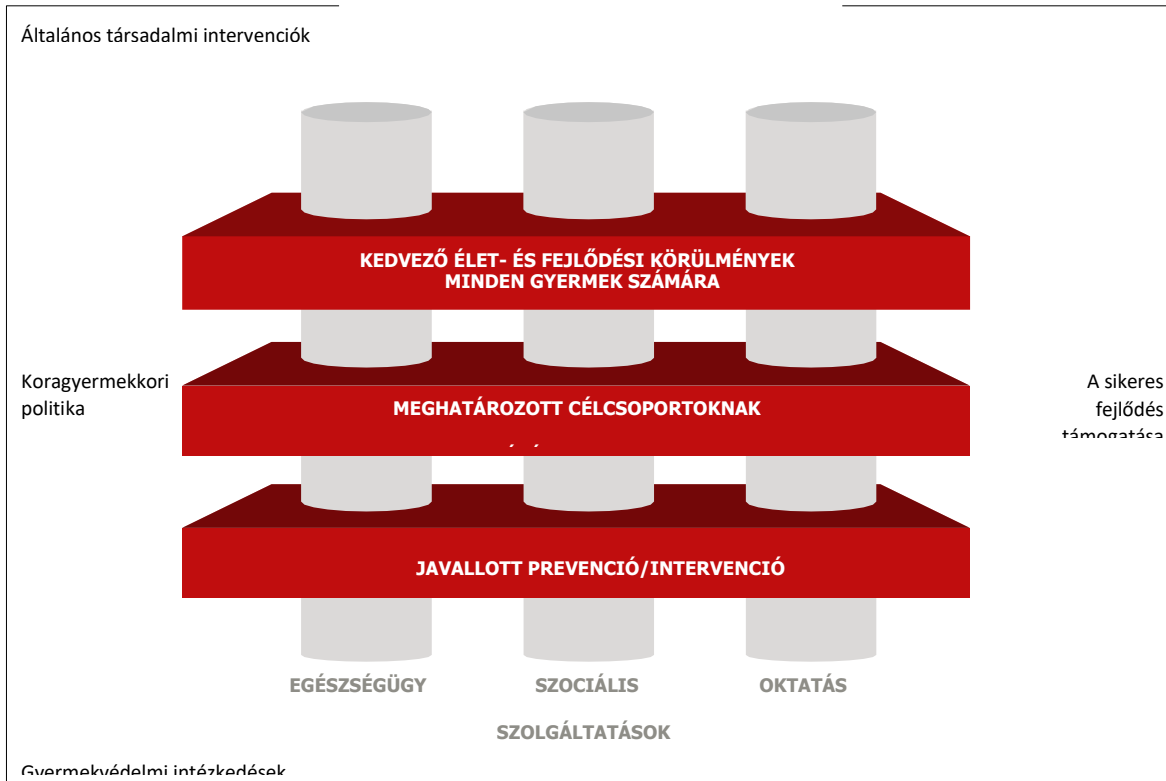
Általános társadalmi intervenciók

KEDVEZŐ ÉLET- ÉS FEJLŐDÉSI KÖRÜLMÉNYEK MINDEN GYERMEK SZÁMÁRA

Koragyermekkori politika

MEGHATÁROZOTT CÉLCSOPORTOKNAK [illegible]

A sikeres fejlődés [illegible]

JAVALLOTT PREVENCIÓ/INTERVENCIÓ

EGÉSZSÉGÜGY

SZOCIÁLIS

OKTATÁS

SZOLGÁLTATÁSOK

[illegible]